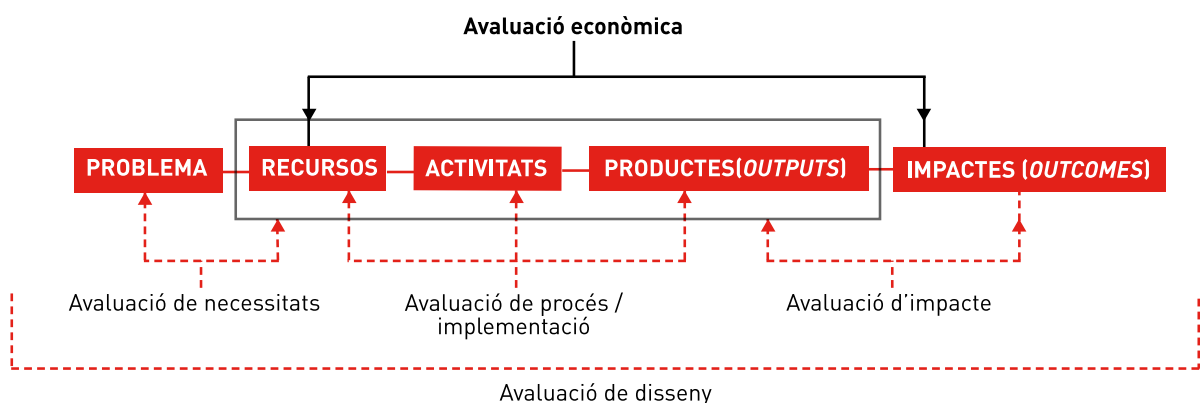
Avaluació econòmica

PROBLEMA

RECURSOS

ACTIVITATS

PRODUCTES(*OUTPUTS*)

IMPACTES (*OUTCOMES*)

Avaluació de necessitats

Avaluació de procés / implementació

Avaluació d’impacte

Avaluació de disseny